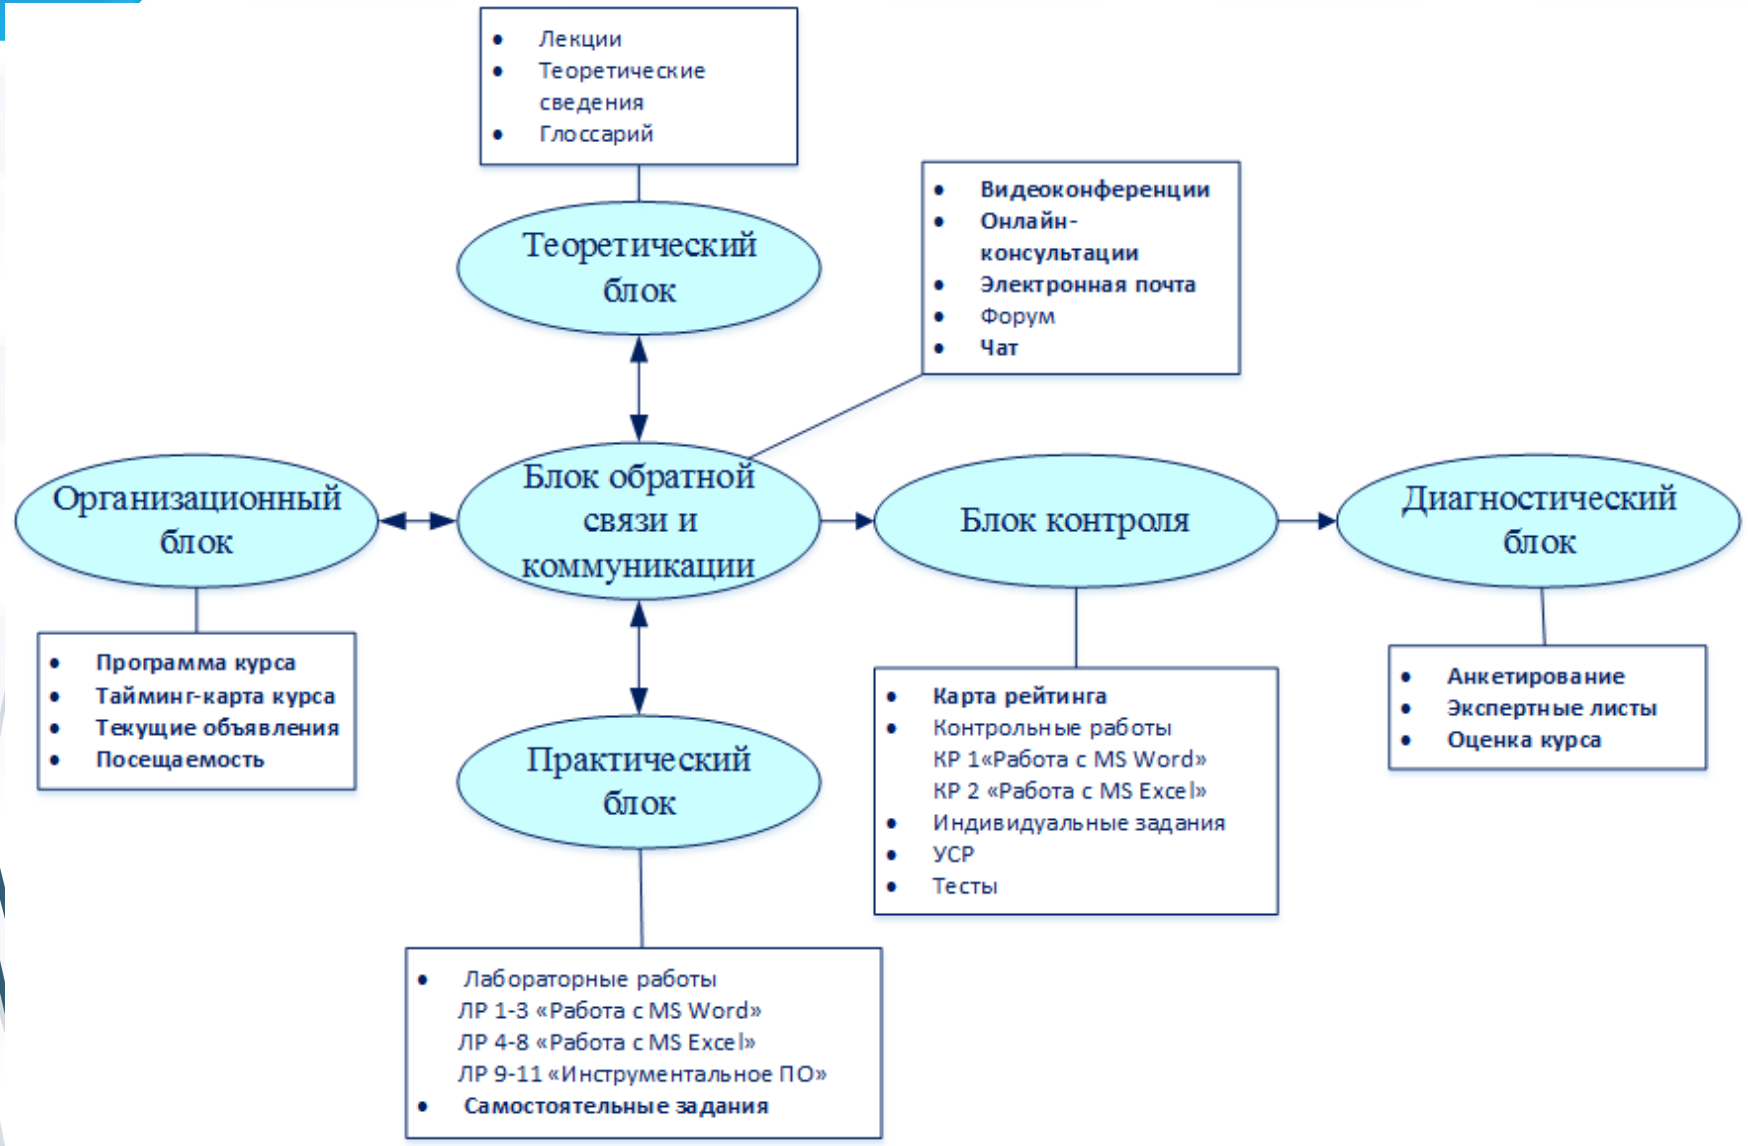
- Лекции
- Теоретические сведения
- Глоссарий

Теоретический блок

- Видеоконференции
- Онлайн-консультации
- Электронная почта
- Форум
- Чат

Организационный блок

Блок обратной связи и коммуникации

Блок контроля

Диагностический блок

- Программа курса
- Тайминг-карта курса
- Текущие объявления
- Посещаемость

- Карта рейтинга
- Контрольные работы
КР 1«Работа с MS Word»
КР 2 «Работа с MS Excel»
- Индивидуальные задания
- УСР
- Тесты

- Анкетирование
- Экспертные листы
- Оценка курса

Практический блок

- Лабораторные работы
ЛР 1-3 «Работа с MS Word»
ЛР 4-8 «Работа с MS Excel»
ЛР 9-11 «Инструментальное ПО»
- Самостоятельные задания